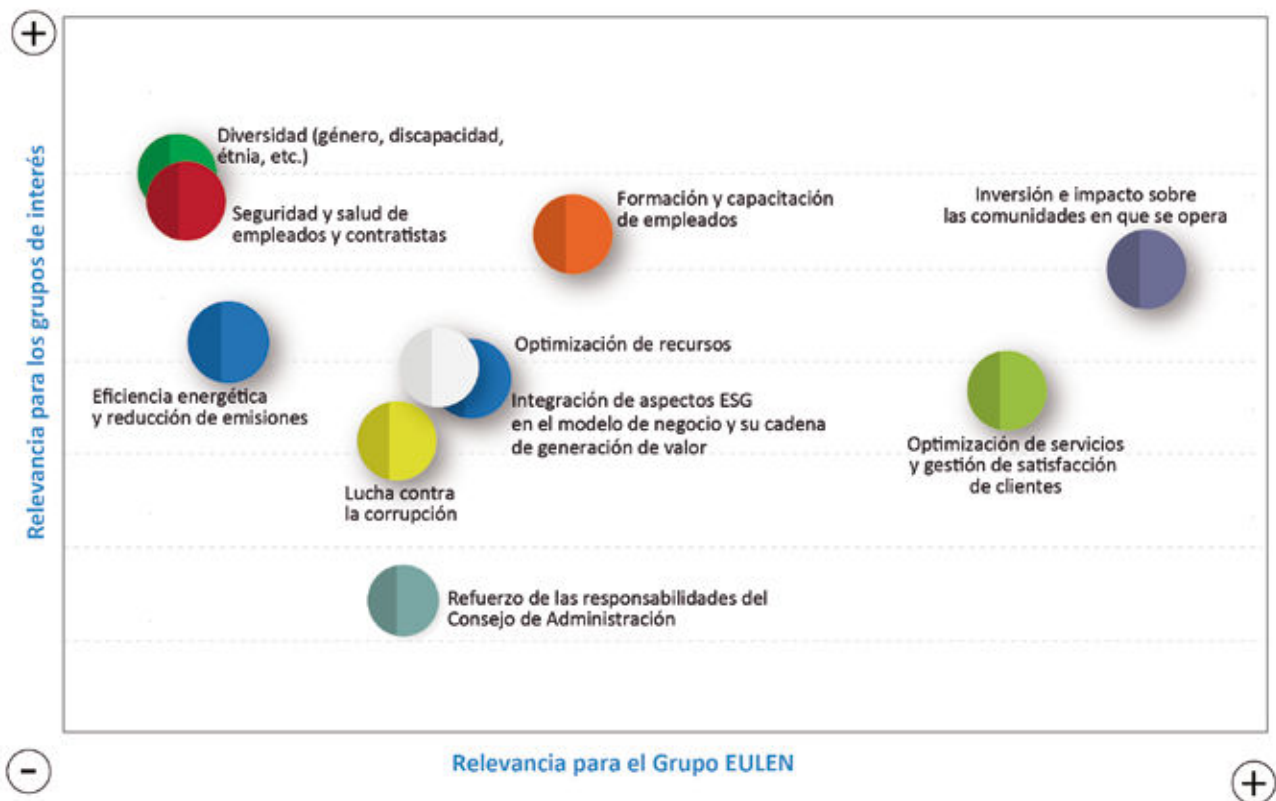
+

Relevancia para los grupos de interés

Diversidad (género, discapacidad, étnia, etc.)

Seguridad y salud de empleados y contratistas

Formación y capacitación de empleados

Inversión e impacto sobre las comunidades en que se opera

Eficiencia energética y reducción de emisiones

Optimización de recursos

Integración de aspectos ESG en el modelo de negocio y su cadena de generación de valor

Optimización de servicios y gestión de satisfacción de clientes

Lucha contra la corrupción

Refuerzo de las responsabilidades del Consejo de Administración

-

Relevancia para el Grupo EULEN

+